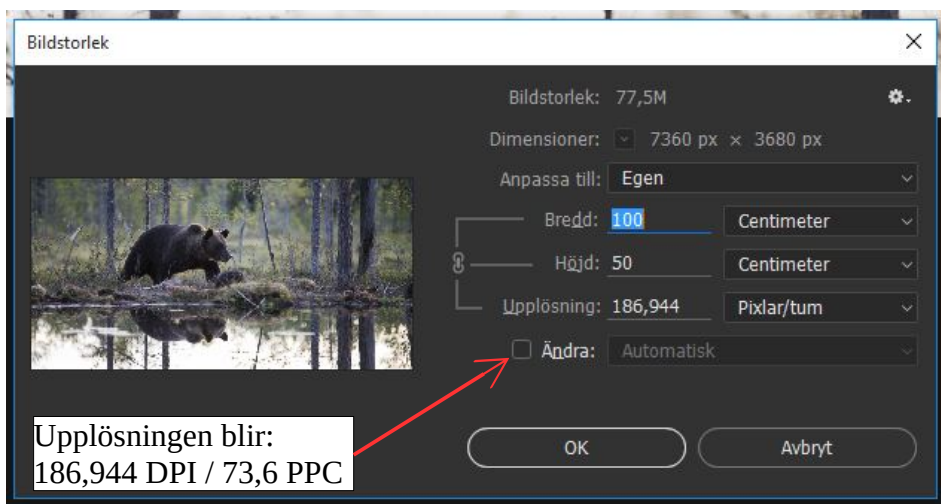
Bildstorlek

Bildstorlek: 77,5M

Dimensioner: 7360 px × 3680 px

Anpassa till: Egen

Bredd: 100 Centimeter

Höjd: 50 Centimeter

Upplösning: 186,944 Pixlar/tum

Ändra: Automatisk

Upplösningen blir: 186,944 DPI / 73,6 PPC

OK

Avbryt